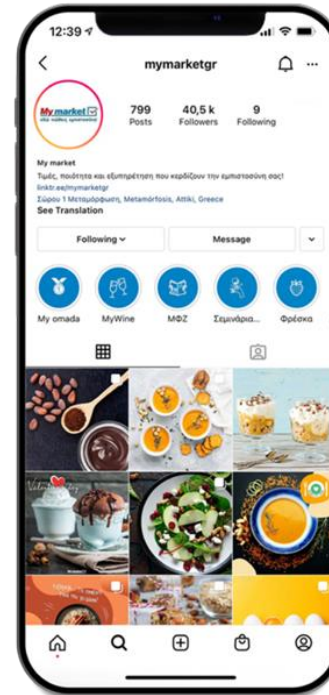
12:39

mymarketgr

My market
όλα καλές τιμές

799
Posts

40,5 k
Followers

9
Following

My market
Τιμές, ποιότητα και εξυπηρέτηση που κερδίζουν την εμπιστοσύνη σας!
linktr.ee/mymarketgr
Σύρου 1 Μεταμόρφωση, Metamórfosis, Attiki, Greece
See Translation

Following

Message

My omada

MyWine

ΜΦΖ

Σεμινάρια...

Φρέσκο